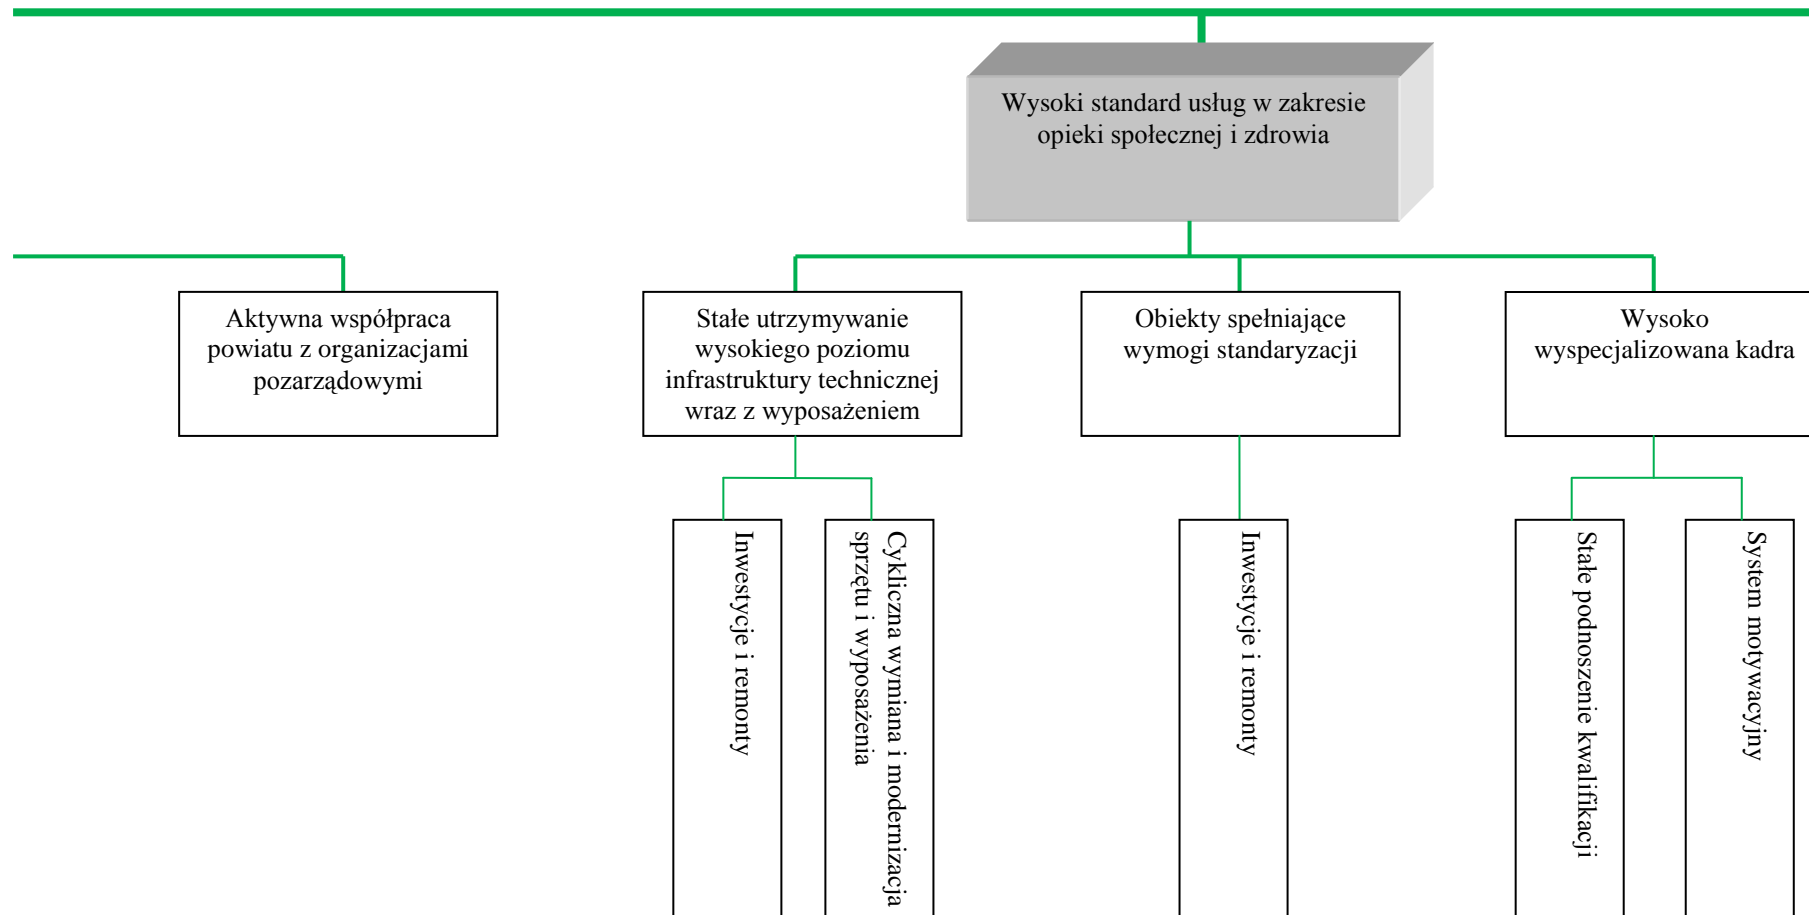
Wysoki standard usług w zakresie opieki społecznej i zdrowia

Aktywna współpraca powiatu z organizacjami pozarządowymi

Stałe utrzymywanie wysokiego poziomu infrastruktury technicznej wraz z wyposażeniem

Obiekty spełniające wymogi standaryzacji

Wysoko wyspecjalizowana kadra

Inwestycje i remonty

Cykliczna wymiana i modernizacja sprzętu i wyposażenia

Inwestycje i remonty

Stałe podnoszenie kwalifikacji

System motywacyjny